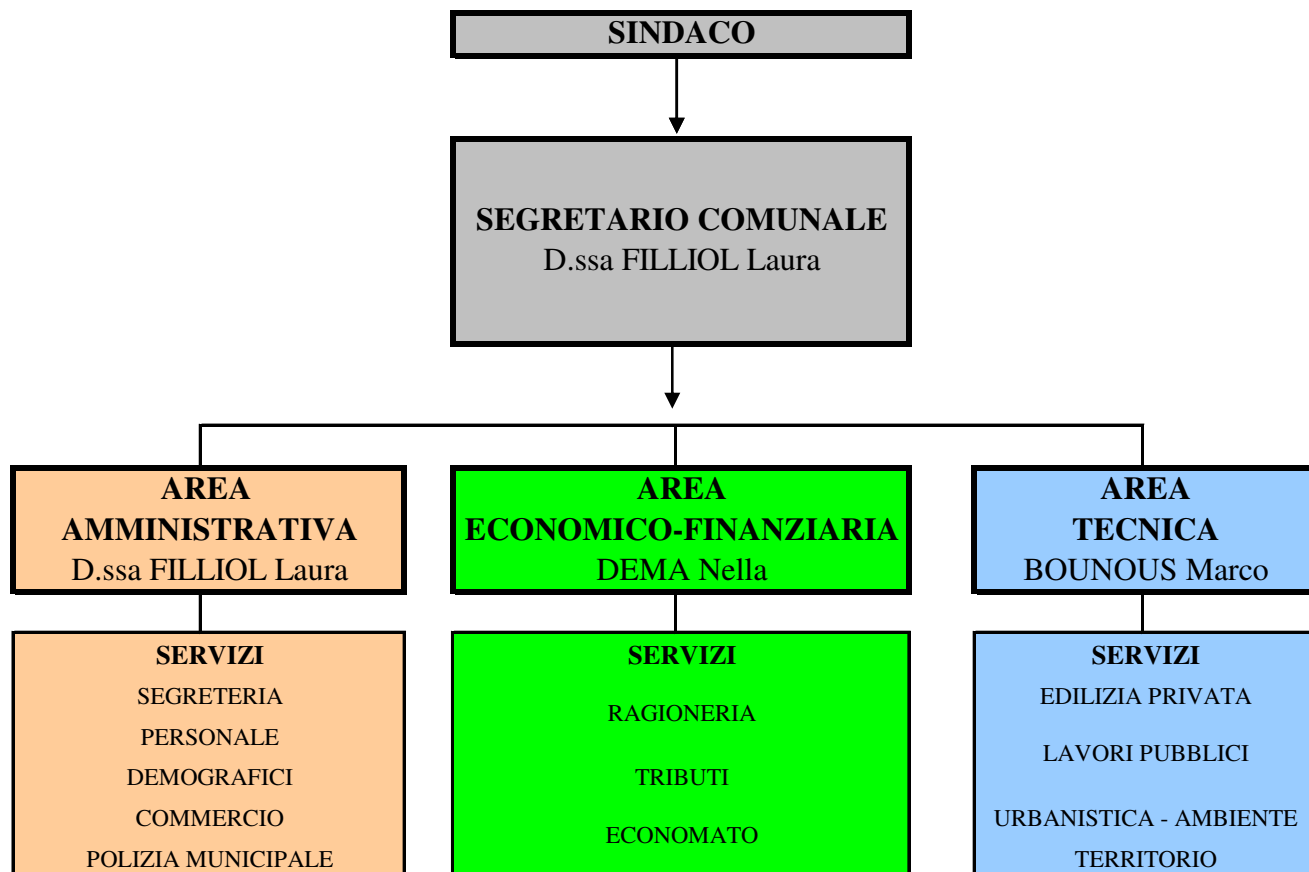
SINDACO

SEGRETARIO COMUNALE
D.ssa FILLIOL Laura

AREA AMMINISTRATIVA
D.ssa FILLIOL Laura

SERVIZI
SEGRETERIA
PERSONALE
DEMOGRAFICI
COMMERCIO
POLIZIA MUNICIPALE

AREA ECONOMICO-FINANZIARIA
DEMA Nella

SERVIZI
RAGIONERIA
TRIBUTI
ECONOMATO

AREA TECNICA
BOUNOUS Marco

SERVIZI
EDILIZIA PRIVATA
LAVORI PUBBLICI
URBANISTICA - AMBIENTE TERRITORIO